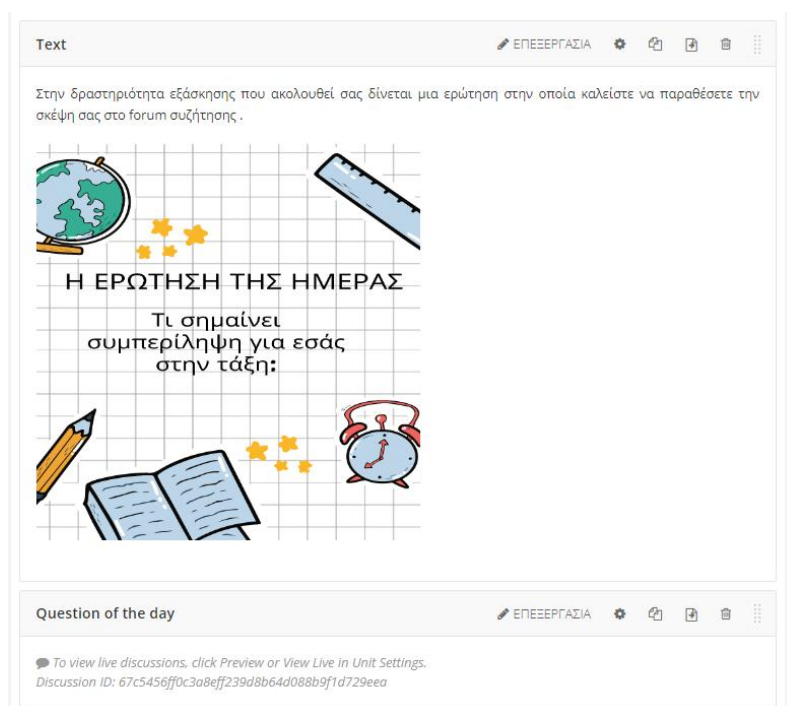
Text

ΕΠΕΞΕΡΓΑΣΙΑ

Στην δραστηριότητα εξάσκησης που ακολουθεί σας δίνεται μια ερώτηση στην οποία καλείστε να παραθέσετε την σκέψη σας στο forum συζήτησης .

Η ΕΡΩΤΗΣΗ ΤΗΣ ΗΜΕΡΑΣ

Τι σημαίνει συμπερίληψη για εσάς στην τάξη;

Question of the day

ΕΠΕΞΕΡΓΑΣΙΑ

To view live discussions, click Preview or View Live in Unit Settings.
Discussion ID: 67c5456ff0c3a8eff239d8b64d088b9f1d729eea